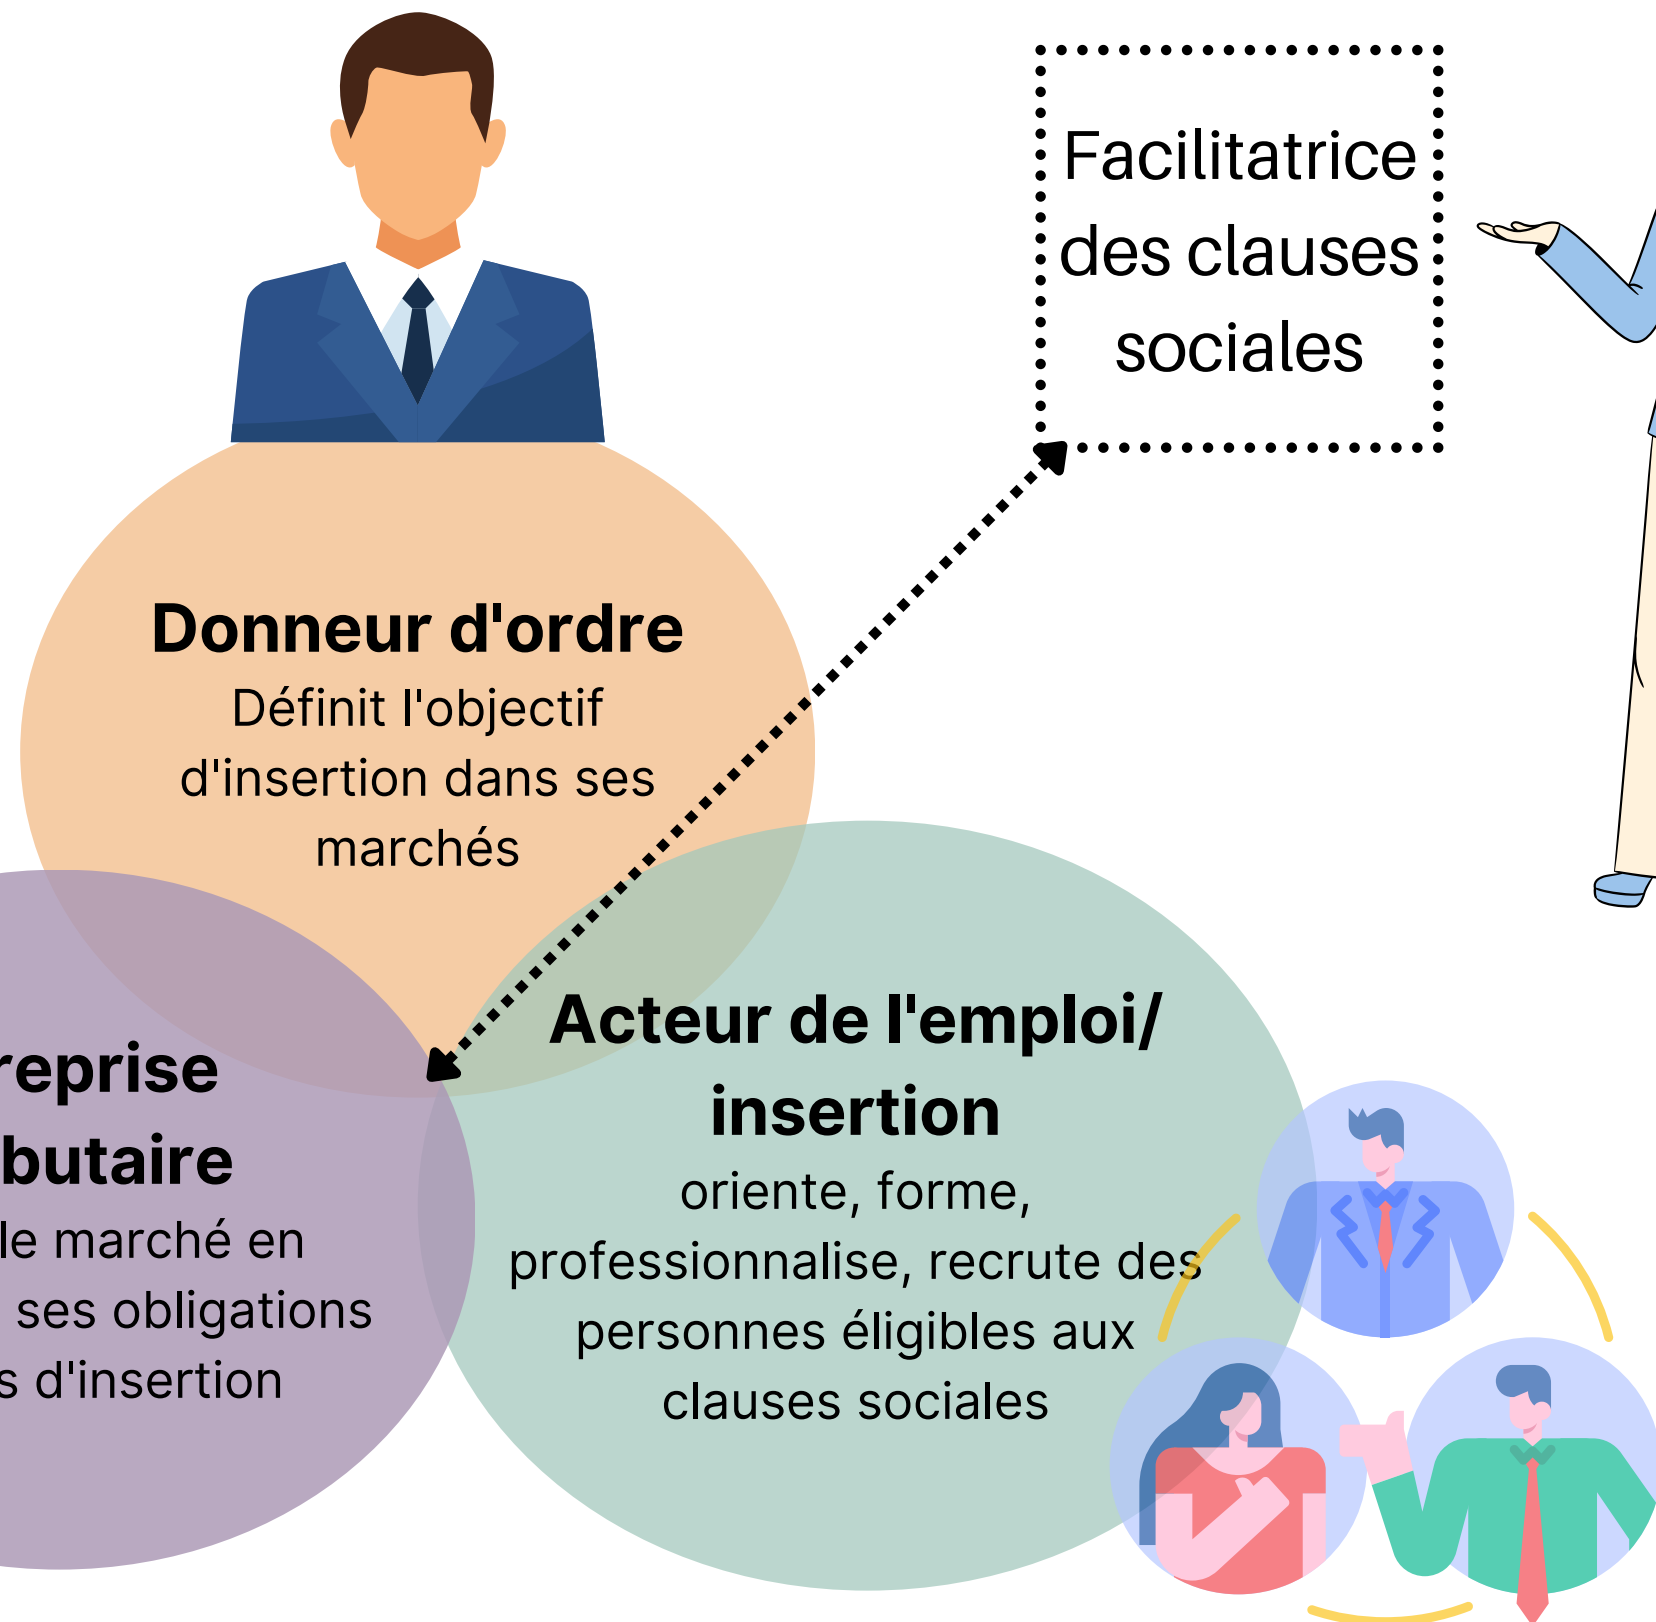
Facilitatrice des clauses sociales

Donneur d'ordre
Définit l'objectif d'insertion dans ses marchés

reprise
butaire
le marché en
ses obligations
s d'insertion

Acteur de l'emploi/ insertion
oriente, forme, professionnalise, recrute des personnes éligibles aux clauses sociales